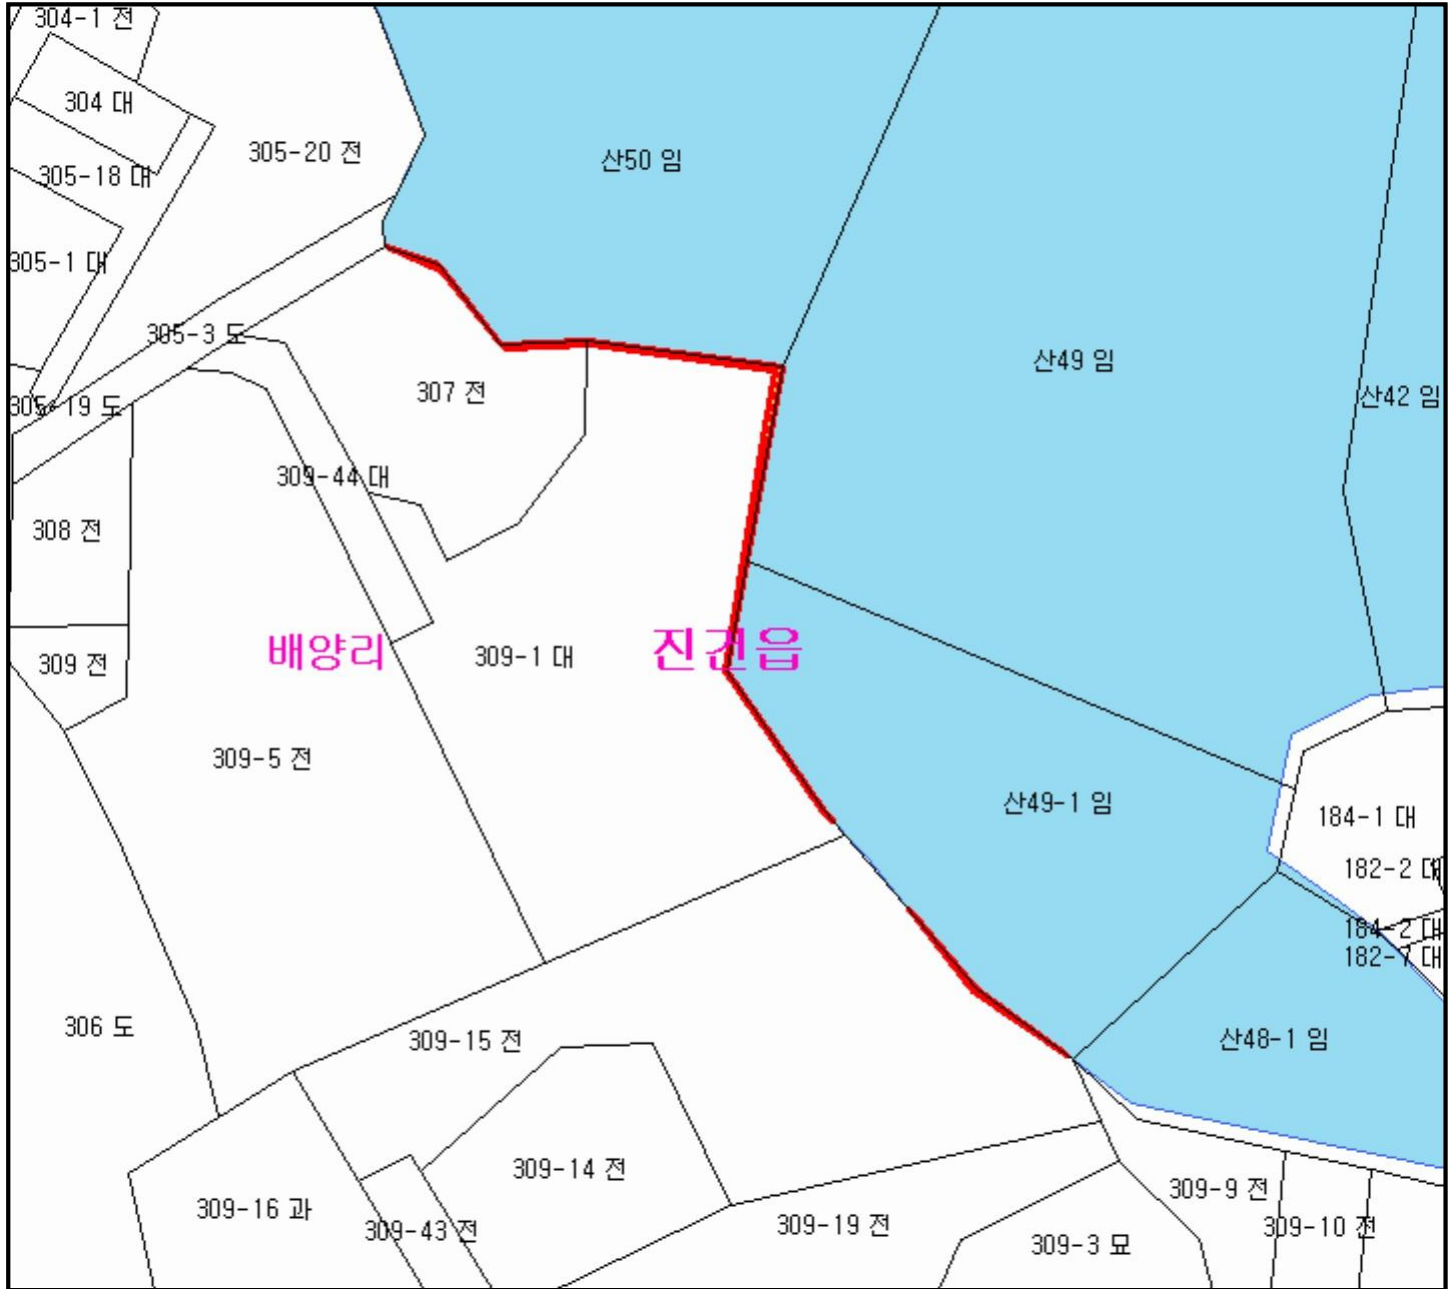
304-1 전
304 대
305-20 전
305-18 대
305-1 대
305-3 도
305-19 도
산50 임
307 전
309-44 대
308 전
309 전
배양리
309-1 대
진건읍
산49 임
산42 임
309-5 전
산49-1 임
184-1 대
182-2 대
184-2 대
182-7 대
306 도
309-15 전
산48-1 임
309-14 전
309-16 과
309-43 전
309-19 전
309-3 묘
309-9 전
309-10 전